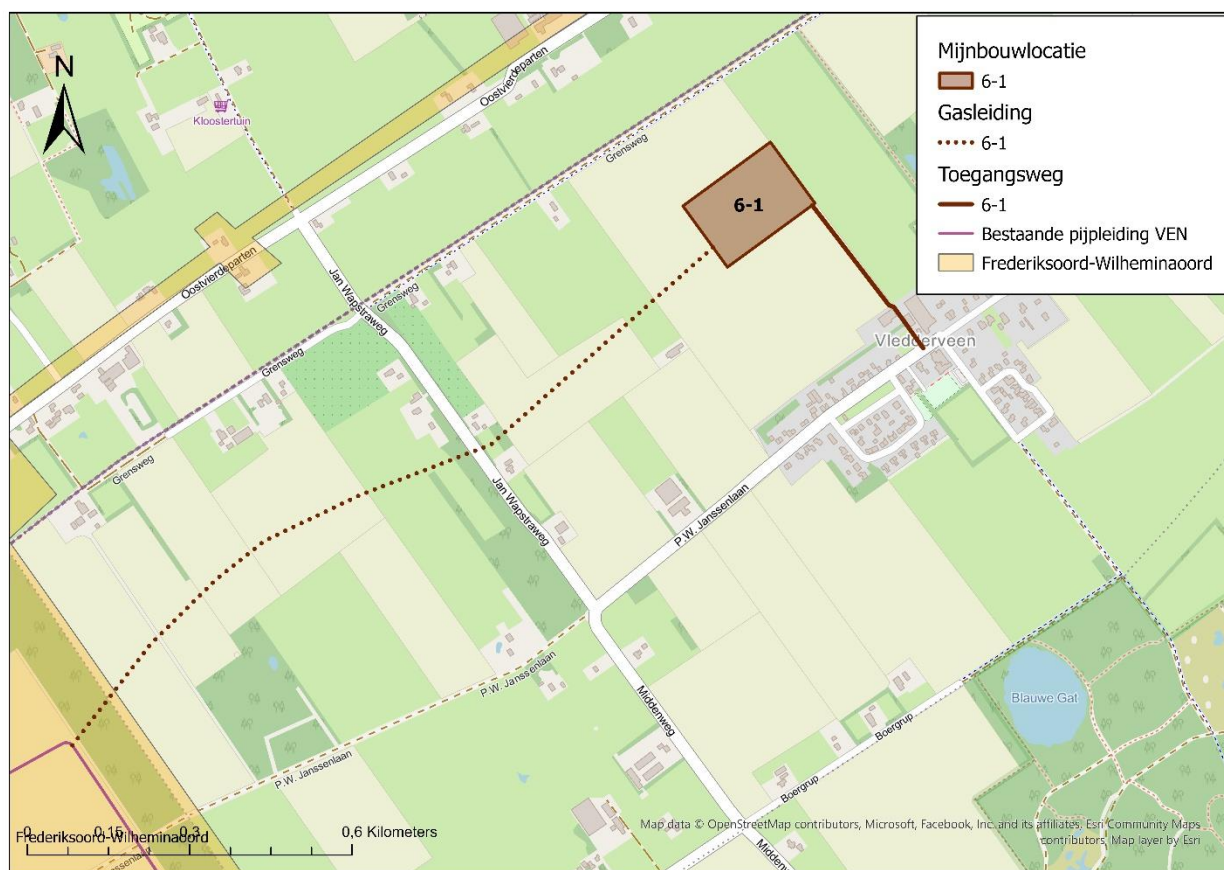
N

Kloostertuin

Oostvierdeparten

Oostvierdeparten

Grensweg

Grensweg

Grensweg

Grensweg

Jan Wapstraweg

Jan Wapstraweg

6-1

Vledderveen

P.W. Janssenlaan

P.W. Janssenlaan

P.W. Janssenlaan

Middenweg

Boergrup

Boergrup

Blauwe Gat

Mijnbouwlocatie
6-1
Gasleiding
6-1
Toegangsweg
6-1
Bestaande pijpleiding VEN
Frederiksoord-Wilheminaoord

Frederiksoord-Wilheminaoord

0 0,15 0,3 0,6 Kilometers

Map data © OpenStreetMap contributors, Microsoft, Facebook, Inc. and its affiliates, Esri Community Maps contributors, Map layer by Esri